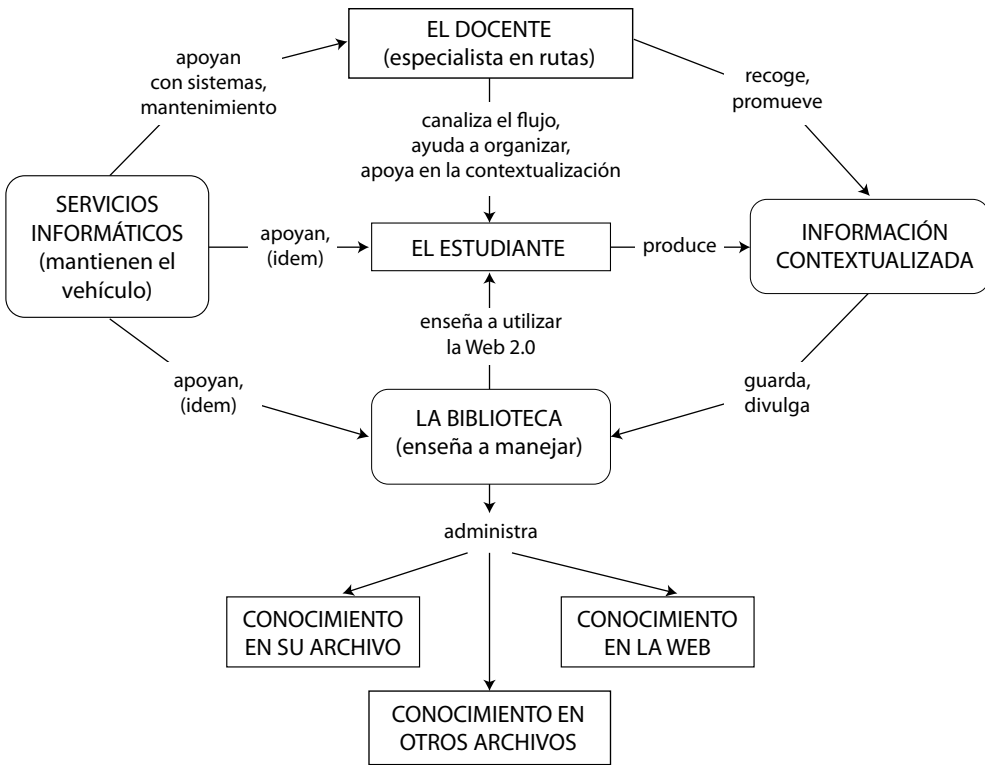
EL DOCENTE
(especialista en rutas)

apoyan
con sistemas,
mantenimiento

recoge,
promueve

canaliza el flujo,
ayuda a organizar,
apoya en la contextualización

SERVICIOS
INFORMÁTICOS
(mantienen el
vehículo)

apoyan,
(idem)

EL ESTUDIANTE

produce

INFORMACIÓN
CONTEXTUALIZADA

enseña a utilizar
la Web 2.0

apoyan,
(idem)

guarda,
divulga

LA BIBLIOTECA
(enseña a manejar)

administra

CONOCIMIENTO
EN SU ARCHIVO

CONOCIMIENTO
EN LA WEB

CONOCIMIENTO EN
OTROS ARCHIVOS